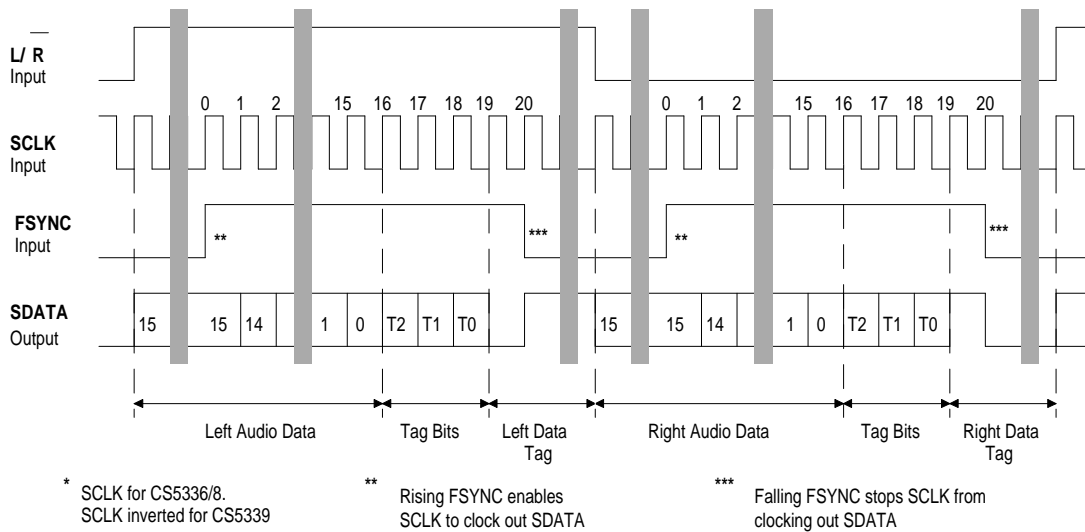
$\overline{L}/R$
Input

0 1 2 15 16 17 18 19 20

SCLK
Input

FSYNC
Input

**

***

SDATA
Output

15 15 14 1 0 T2 T1 T0

0 1 2 15 16 17 18 19 20

**

***

15 15 14 1 0 T2 T1 T0

Left Audio Data

Tag Bits

Left Data Tag

Right Audio Data

Tag Bits

Right Data Tag

* SCLK for CS5336/8. SCLK inverted for CS5339

** Rising FSYNC enables SCLK to clock out SDATA

*** Falling FSYNC stops SCLK from clocking out SDATA